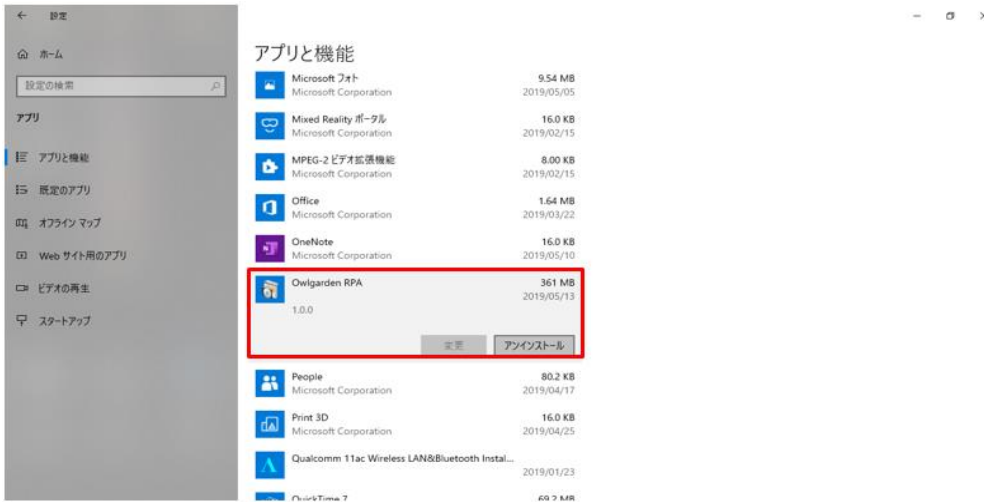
← 設定

ホーム

設定の検索

アプリ

アプリと機能

既定のアプリ

オフライン マップ

Web サイト用のアプリ

ビデオの再生

スタートアップ

アプリと機能

Microsoft フォト
Microsoft Corporation
9.54 MB
2019/05/05

Mixed Reality ポータル
Microsoft Corporation
16.0 KB
2019/02/15

MPEG-2 ビデオ拡張機能
Microsoft Corporation
8.00 KB
2019/02/15

Office
Microsoft Corporation
1.64 MB
2019/03/22

OneNote
Microsoft Corporation
16.0 KB
2019/05/10

Owlgarden RPA
361 MB
2019/05/13
1.0.0
変更
アンインストール

People
Microsoft Corporation
80.2 KB
2019/04/17

Print 3D
Microsoft Corporation
16.0 KB
2019/04/25

Qualcomm 11ac Wireless LAN&Bluetooth Instal...
2019/01/23

QuickTime 7
69.2 MB